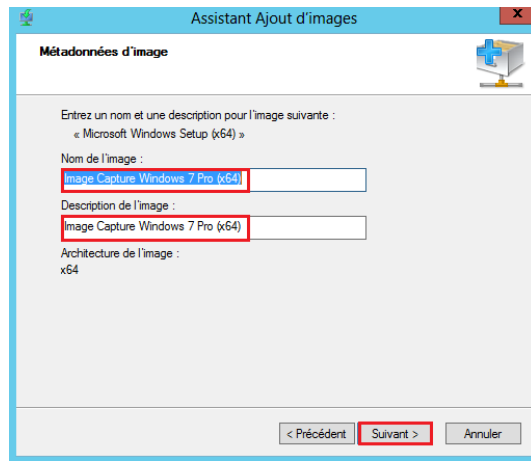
Assistant Ajout d'images

Métadonnées d'image

Entrez un nom et une description pour l'image suivante :
« Microsoft Windows Setup (x64) »

Nom de l'image :
Image Capture Windows 7 Pro (x64)

Description de l'image :
Image Capture Windows 7 Pro (x64)

Architecture de l'image :
x64

< Précédent
Suivant >
Annuler